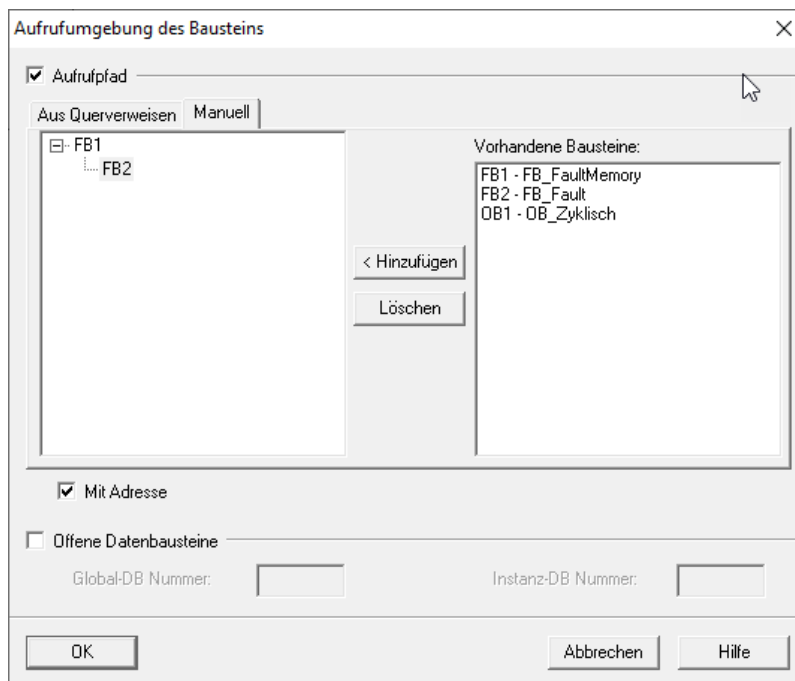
Aufrufumgebung des Bausteins

Aufrufpfad

Aus Querverweisen Manuell

FB1
FB2

Vorhandene Bausteine:

FB1 - FB_FaultMemory
FB2 - FB_Fault
OB1 - OB_Zyklisch

< Hinzufügen

Löschen

Mit Adresse

Offene Datenbausteine

Global-DB Nummer:

Instanz-DB Nummer:

OK

Abbrechen

Hilfe